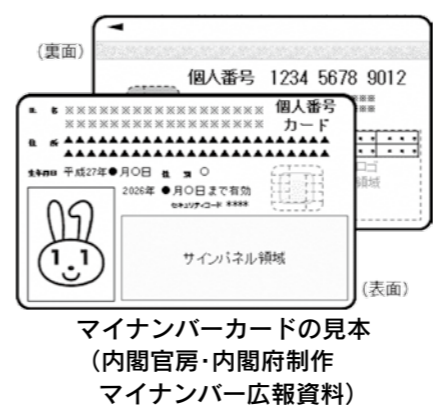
(裏面)

個人番号 1234 5678 9012

氏名 ××××××××××××××××
××××××××××××××××
個人番号
カード

住所 ▲▲▲▲▲▲▲▲▲▲▲▲▲▲▲▲▲▲▲▲
▲▲▲▲▲▲▲▲▲▲▲▲▲▲▲▲▲▲▲▲

生年月日 平成27年●月○日 性別 ○

2026年 ●月○日まで有効
セキュリティコード ****

サインパネル領域

(表面)

マイナンバーカードの見本
(内閣官房・内閣府制作
マイナンバー広報資料)